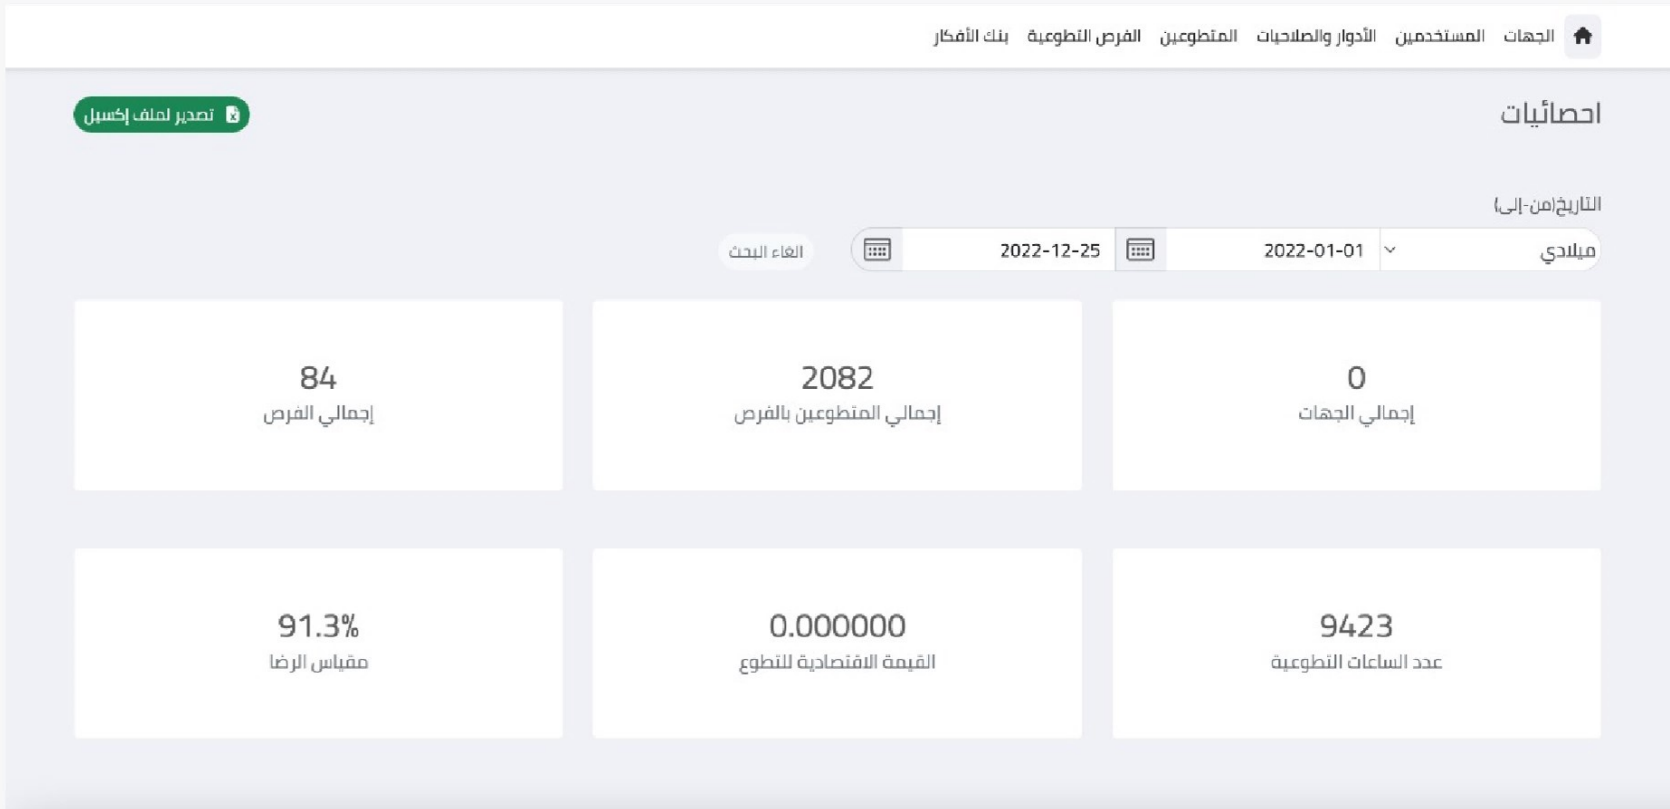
الجهات المستخدمين الأدوار والصلاحيات المتطوعين الفرص التطوعية بنك الأفكار

احصائيات

تصدير لملف إكسيل

التاريخ(من-إلى)

ميلادي 2022-01-01 2022-12-25 الغاء البحث

0
إجمالي الجهات

2082
إجمالي المتطوعين بالفرص

84
إجمالي الفرص

9423
عدد الساعات التطوعية

0.000000
القيمة الاقتصادية للتطوع

91.3%
مقياس الرضا